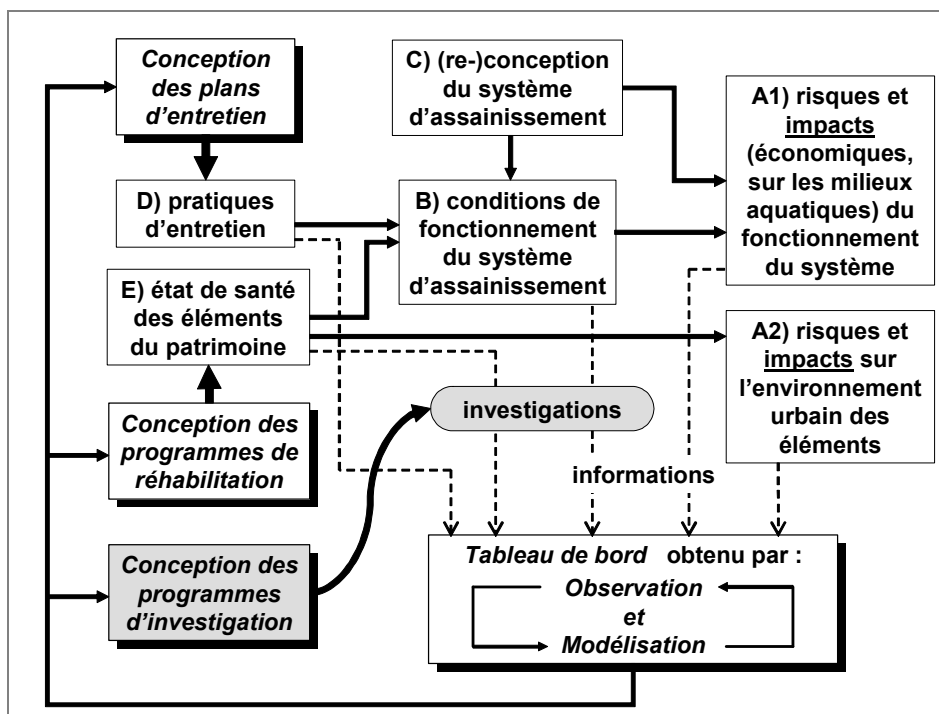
Conception des plans d'entretien

C) (re-)conception du système d'assainissement

A1) risques et impacts (économiques, sur les milieux aquatiques) du fonctionnement du système

D) pratiques d'entretien

B) conditions de fonctionnement du système d'assainissement

E) état de santé des éléments du patrimoine

A2) risques et impacts sur l'environnement urbain des éléments

Conception des programmes de réhabilitation

investigations

informations

Conception des programmes d'investigation

Tableau de bord obtenu par :

Observation et Modélisation